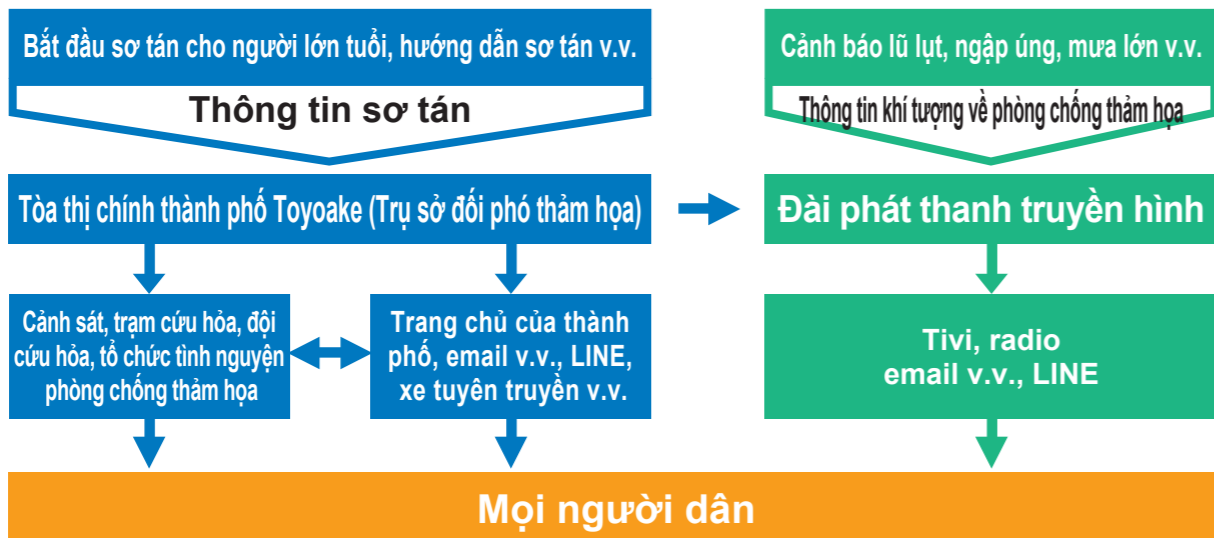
Bắt đầu sơ tán cho người lớn tuổi, hướng dẫn sơ tán v.v.

Thông tin sơ tán

Cảnh báo lũ lụt, ngập úng, mưa lớn v.v.

Thông tin khí tượng về phòng chống thảm họa

Tòa thị chính thành phố Toyoake (Trụ sở đối phó thảm họa)

Đài phát thanh truyền hình

Cảnh sát, trạm cứu hỏa, đội cứu hỏa, tổ chức tình nguyện phòng chống thảm họa

Trang chủ của thành phố, email v.v., LINE, xe tuyên truyền v.v.

Tivi, radio email v.v., LINE

Mọi người dân